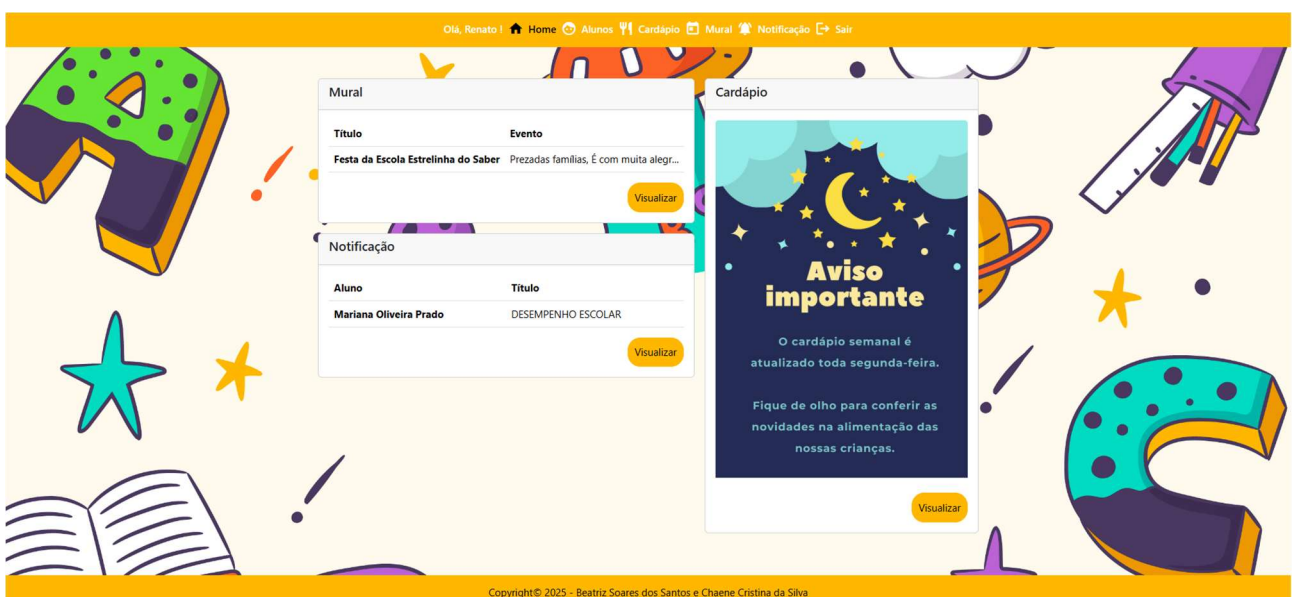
Olá, Renato ! Home Alunos Cardápio Mural Notificação Sair

Mural

| Título | Evento |
|---|---|
| Festa da Escola Estrelinha do Saber | Prezadas famílias, É com muita alegr... |

Visualizar

Notificação

| Aluno | Título |
|---|---|
| Mariana Oliveira Prado | DESEMPENHO ESCOLAR |

Visualizar

Cardápio

Aviso importante

O cardápio semanal é atualizado toda segunda-feira.

Fique de olho para conferir as novidades na alimentação das nossas crianças.

Visualizar

Copyright© 2025 - Beatriz Soares dos Santos e Chaene Cristina da Silva